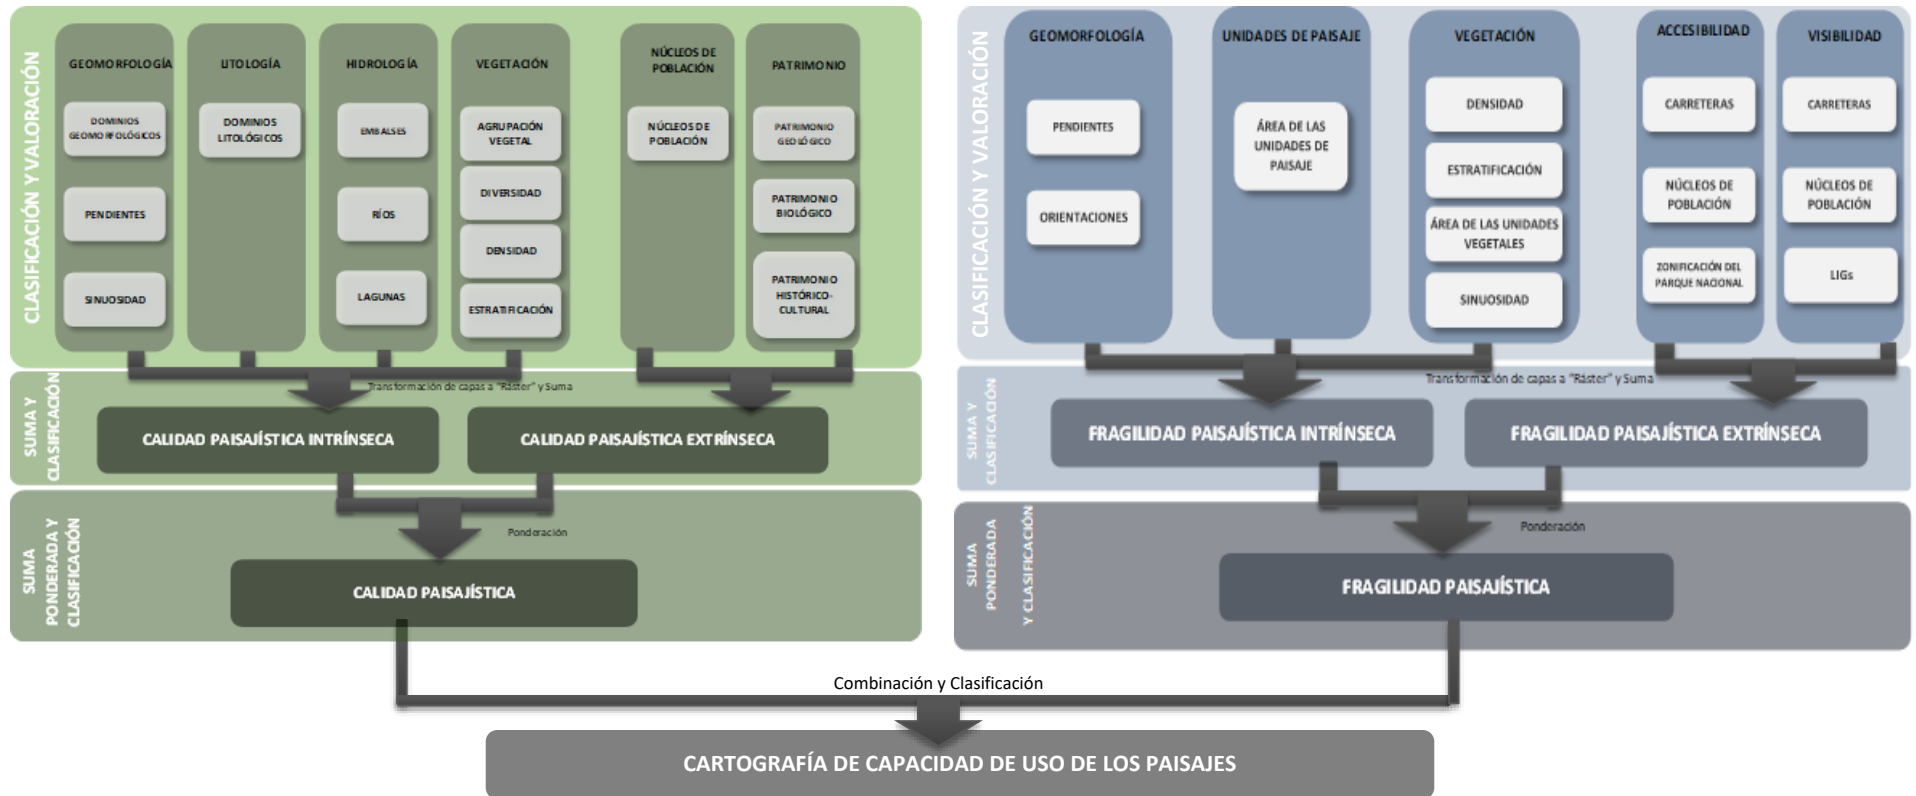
CLASIFICACIÓN Y VALORACIÓN

GEOMORFOLOGÍA
DOMINIOS GEOMORFOLÓGICOS
PENDIENTES
SINUOSIDAD

LITOLOGÍA
DOMINIOS LITOLÓGICOS

HIDROLOGÍA
EMBALSES
RÍOS
LAGUNAS

VEGETACIÓN
AGRUPACIÓN VEGETAL
DIVERSIDAD
DENSIDAD
ESTRATIFICACIÓN

NÚCLEOS DE POBLACIÓN
NÚCLEOS DE POBLACIÓN

PATRIMONIO
PATRIMONIO GEOLÓGICO
PATRIMONIO BIOLÓGICO
PATRIMONIO HISTÓRICO-CULTURAL

SUMA Y CLASIFICACIÓN
Transformación de capas a "Ráster" y Suma
CALIDAD PAISAJÍSTICA INTRÍNSECA
CALIDAD PAISAJÍSTICA EXTRÍNSECA

SUMA PONDERADA Y CLASIFICACIÓN
Ponderación
CALIDAD PAISAJÍSTICA

CLASIFICACIÓN Y VALORACIÓN

GEOMORFOLOGÍA
PENDIENTES
ORIENTACIONES

UNIDADES DE PAISAJE
ÁREA DE LAS UNIDADES DE PAISAJE

VEGETACIÓN
DENSIDAD
ESTRATIFICACIÓN
ÁREA DE LAS UNIDADES VEGETALES
SINUOSIDAD

ACCESIBILIDAD
CARRETERAS
NÚCLEOS DE POBLACIÓN
ZONIFICACIÓN DEL PARQUE NACIONAL

VISIBILIDAD
CARRETERAS
NÚCLEOS DE POBLACIÓN
LIGs

SUMA Y CLASIFICACIÓN
Transformación de capas a "Ráster" y Suma
FRAGILIDAD PAISAJÍSTICA INTRÍNSECA
FRAGILIDAD PAISAJÍSTICA EXTRÍNSECA

SUMA PONDERADA Y CLASIFICACIÓN
Ponderación
FRAGILIDAD PAISAJÍSTICA

Combinación y Clasificación
CARTOGRAFÍA DE CAPACIDAD DE USO DE LOS PAISAJES